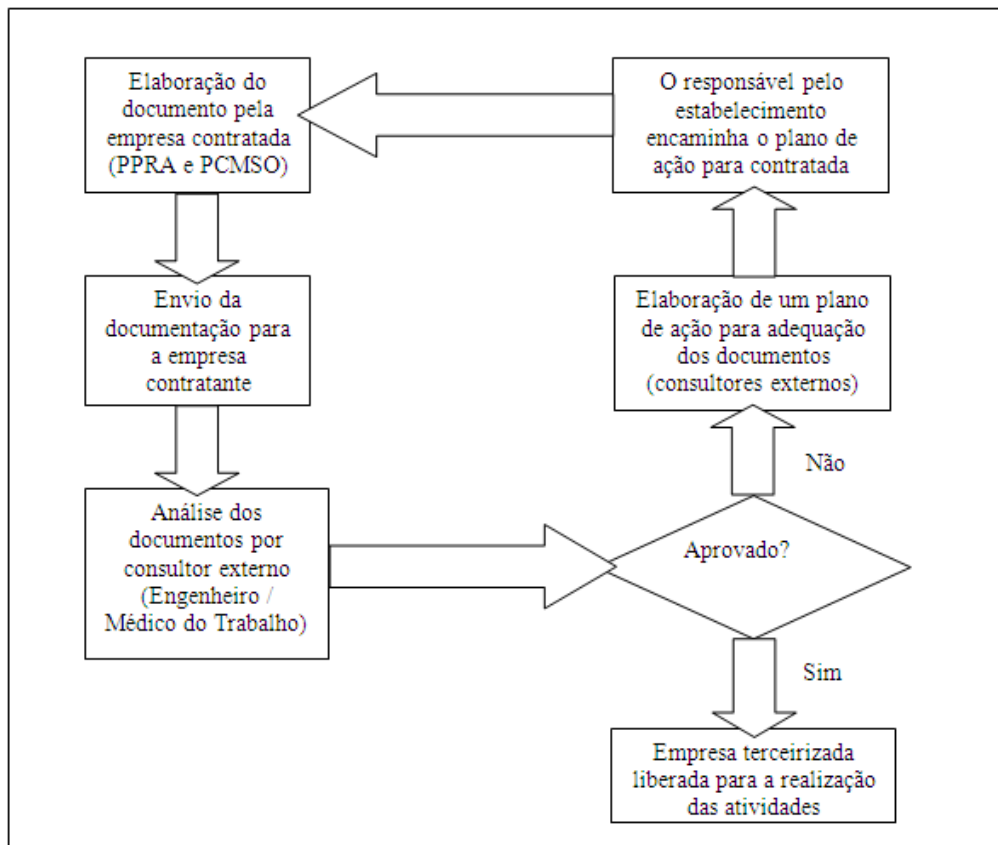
Elaboração do documento pela empresa contratada (PPRA e PCMSO)

O responsável pelo estabelecimento encaminha o plano de ação para contratada

Envio da documentação para a empresa contratante

Elaboração de um plano de ação para adequação dos documentos (consultores externos)

Não

Análise dos documentos por consultor externo (Engenheiro / Médico do Trabalho)

Aprovado?

Sim

Empresa terceirizada liberada para a realização das atividades